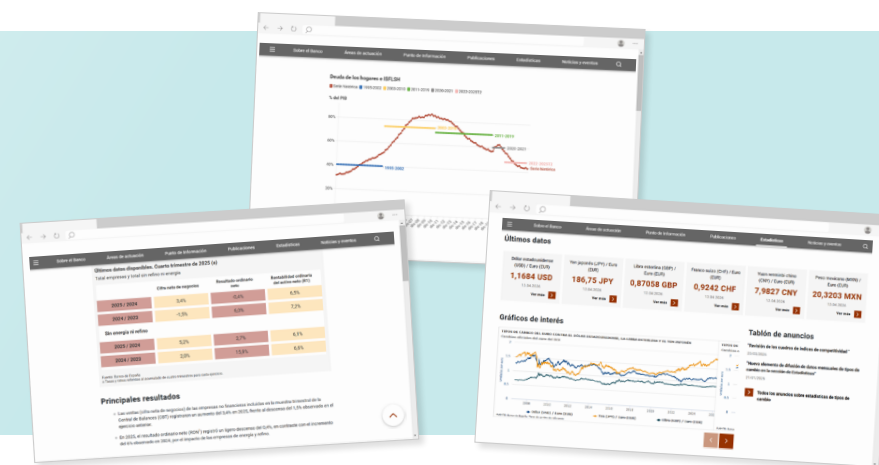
Sobre el Banco
Áreas de actuación
Punto de información
Publicaciones
Estadísticas
Noticias y eventos

Deuda de los hogares e ISFLSH
Deuda hogares
% del PIB
80%
60%
40%
20%
2011-2017
2003-2007
2020-2021
Ciclo histórico

Sobre el Banco
Áreas de actuación
Punto de información
Publicaciones
Estadísticas
Noticias y eventos

Últimos datos disponibles. Cuarto trimestre de 2025 (a)
Total empresas y total sin refino ni energía

| | Cifra neta de negocios | Resultado ordinario neto | Rentabilidad ordinaria del activo neto (R1) |
|---|---|---|---|
| 2025 / 2024 | 3,4% | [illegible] | 6,5% |
| 2024 / 2023 | -1,3% | 6,0% | 7,2% |
| Sin energía ni refino | | | |
| 2025 / 2024 | 5,2% | 2,7% | 6,1% |
| 2024 / 2023 | 2,0% | 11,6% | 6,6% |

Principales resultados

Las ventas (cifra neta de negocios) de las empresas no financieras incluidas en la muestra trimestral de la Central de Balances (CBT) registraron un aumento del 3,4% en 2025, frente al descenso del 1,3% observado en el ejercicio anterior.

En 2025, el resultado ordinario neto (RON) registró un ligero descenso del 0,4%, en contraste con el incremento del 6% observado en 2024, por el impacto de las empresas de energía y refino.

Sobre el Banco
Áreas de actuación
Punto de información
Publicaciones
Estadísticas
Noticias y eventos

Últimos datos
Dólar estadounidense (USD) / Euro (EUR)
1,1684 USD
Ver más
Yen japonés (JPY) / Euro (EUR)
186,75 JPY
Ver más
Libra esterlina (GBP) / Euro (EUR)
0,87058 GBP
Ver más
Franco suizo (CHF) / Euro (EUR)
0,9242 CHF
Ver más
Yuan renminbi chino (CNY) / Euro (EUR)
7,9827 CNY
Ver más
Peso mexicano (MXN) / Euro (EUR)
20,3203 MXN
Ver más

Gráficos de interés
Tablón de anuncios
"Revisión de las cuadros de índices de competitividad"
"Nuevo elemento de difusión de datos mensuales de tipos de cambio en la sección de Estadísticas"
Todos los anuncios sobre estadísticas de tipos de cambio